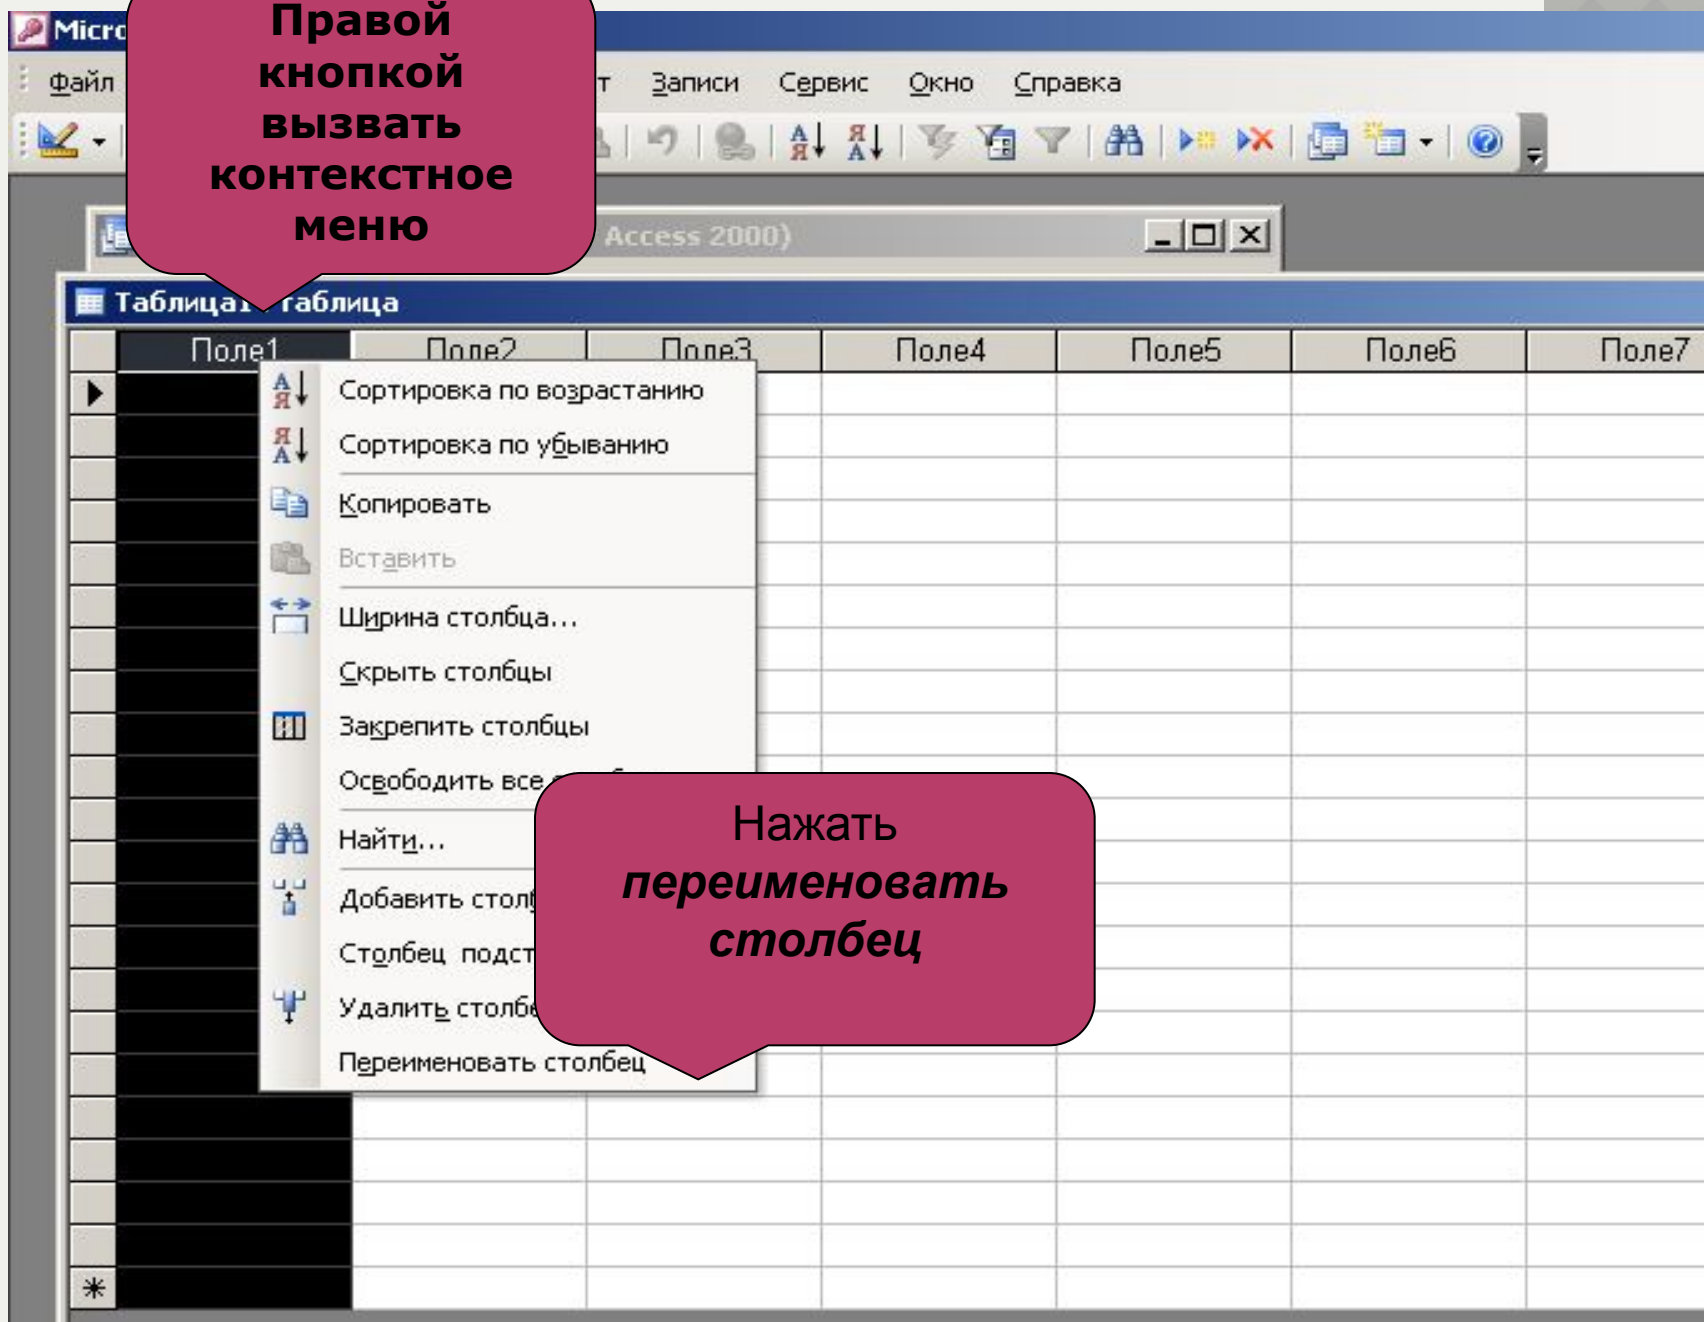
Micro

Правой кнопкой вызвать контекстное меню

Файл т Записи Сервис Окно Справка

Access 2000)

Таблица1 : таблица

| Поле1 | Поле2 | Поле3 | Поле4 | Поле5 | Поле6 | Поле7 |
|---|---|---|---|---|---|---|

Сортировка по возрастанию
Сортировка по убыванию
Копировать
Вставить
Ширина столбца...
Скрыть столбцы
Закрепить столбцы
Освободить все
Найти...
Добавить стол
Столбец подст
Удалить столб
Переименовать столбец

Нажать **переименовать столбец**